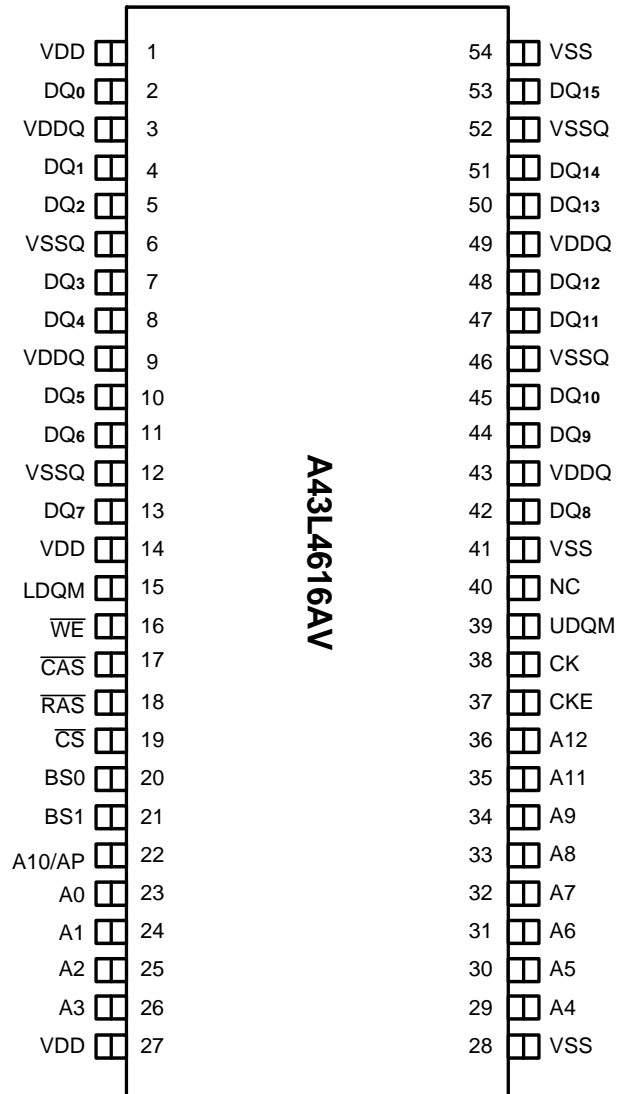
VDD 1
DQ0 2
VDDQ 3
DQ1 4
DQ2 5
VSSQ 6
DQ3 7
DQ4 8
VDDQ 9
DQ5 10
DQ6 11
VSSQ 12
DQ7 13
VDD 14
LDQM 15
$\overline{WE}$ 16
$\overline{CAS}$ 17
$\overline{RAS}$ 18
$\overline{CS}$ 19
BS0 20
BS1 21
A10/AP 22
A0 23
A1 24
A2 25
A3 26
VDD 27

A43L4616AV

54 VSS
53 DQ15
52 VSSQ
51 DQ14
50 DQ13
49 VDDQ
48 DQ12
47 DQ11
46 VSSQ
45 DQ10
44 DQ9
43 VDDQ
42 DQ8
41 VSS
40 NC
39 UDQM
38 CK
37 CKE
36 A12
35 A11
34 A9
33 A8
32 A7
31 A6
30 A5
29 A4
28 VSS